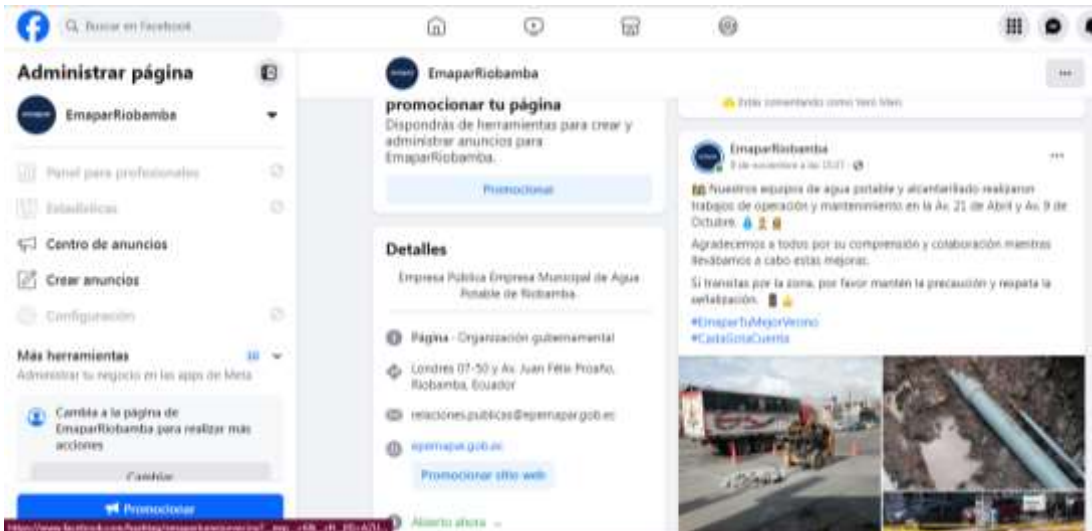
Buscar en Facebook

Administrar página

EmaparRiobamba

Panel para profesionales

Estadísticas

Centro de anuncios

Crear anuncios

Configuración

Más herramientas

Administrar tu negocio en las apps de Meta

Cambia a la página de EmaparRiobamba para realizar más acciones

Cambiar

Promocionar

EmaparRiobamba

promocionar tu página

Dispondrás de herramientas para crear y administrar anuncios para EmaparRiobamba.

Promocionar

Detalles

Empresa Publica Empresa Municipal de Agua Potable de Riobamba.

Página · Organización gubernamental

Londres 07-50 y Av. Juan Félix Proaño, Riobamba, Ecuador

relacionespublicas@epemapar.gob.ec

epemapar.gob.ec

Promocionar sitio web

Abierto ahora

Estás comentando como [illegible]

EmaparRiobamba

9 de noviembre a las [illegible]

Nuestros equipos de agua potable y alcantarillado realizaron trabajos de operación y mantenimiento en la Av. 21 de Abril y Av. 9 de Octubre.

Agradecemos a todos por su comprensión y colaboración mientras llevábamos a cabo estas mejoras.

Si transitas por la zona, por favor mantén la precaución y respeta la señalización.

#EmaparTuMejorVecino
#CadaGotaCuenta

https://www.facebook.com/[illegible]